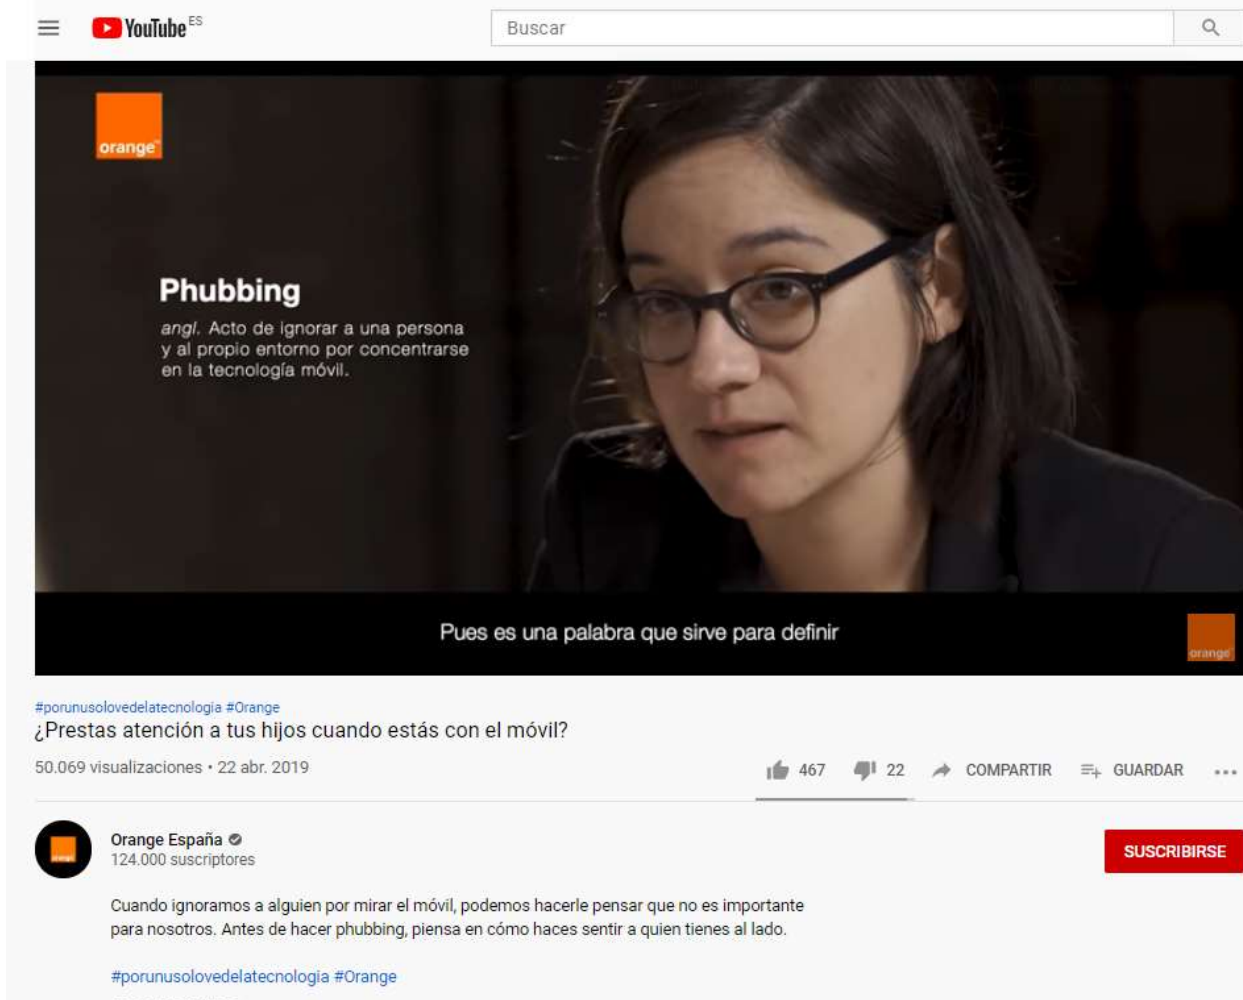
YouTube ES

Buscar

orange

Phubbing

angl. Acto de ignorar a una persona y al propio entorno por concentrarse en la tecnología móvil.

Pues es una palabra que sirve para definir

orange

#porunusolovedelatecnologia #Orange
¿Prestas atención a tus hijos cuando estás con el móvil?

50.069 visualizaciones • 22 abr. 2019

467 22 COMPARTIR GUARDAR

Orange España
124.000 suscriptores

SUSCRIBIRSE

Cuando ignoramos a alguien por mirar el móvil, podemos hacerle pensar que no es importante para nosotros. Antes de hacer phubbing, piensa en cómo haces sentir a quien tienes al lado.

#porunusolovedelatecnologia #Orange